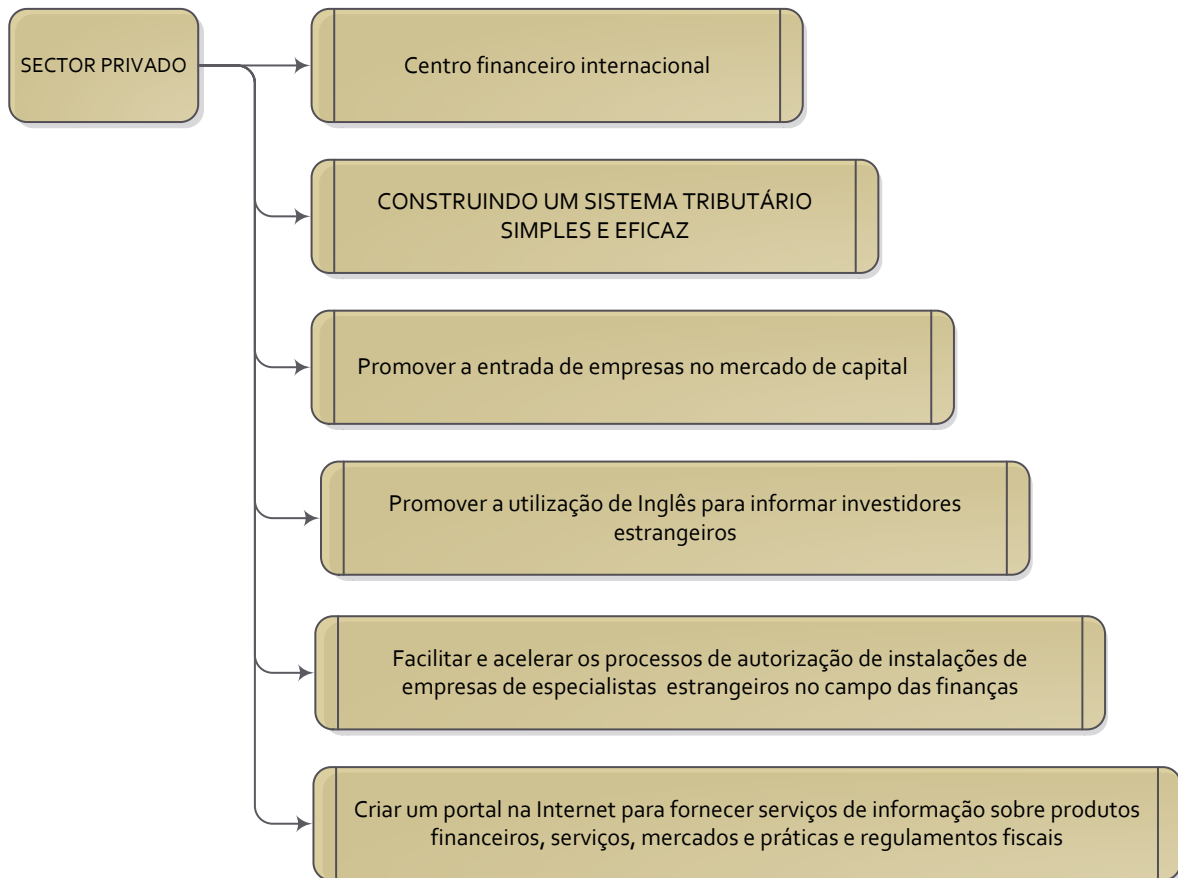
SECTOR PRIVADO

Centro financeiro internacional

CONSTRUINDO UM SISTEMA TRIBUTÁRIO SIMPLES E EFICAZ

Promover a entrada de empresas no mercado de capital

Promover a utilização de Inglês para informar investidores estrangeiros

Facilitar e acelerar os processos de autorização de instalações de empresas de especialistas estrangeiros no campo das finanças

Criar um portal na Internet para fornecer serviços de informação sobre produtos financeiros, serviços, mercados e práticas e regulamentos fiscais